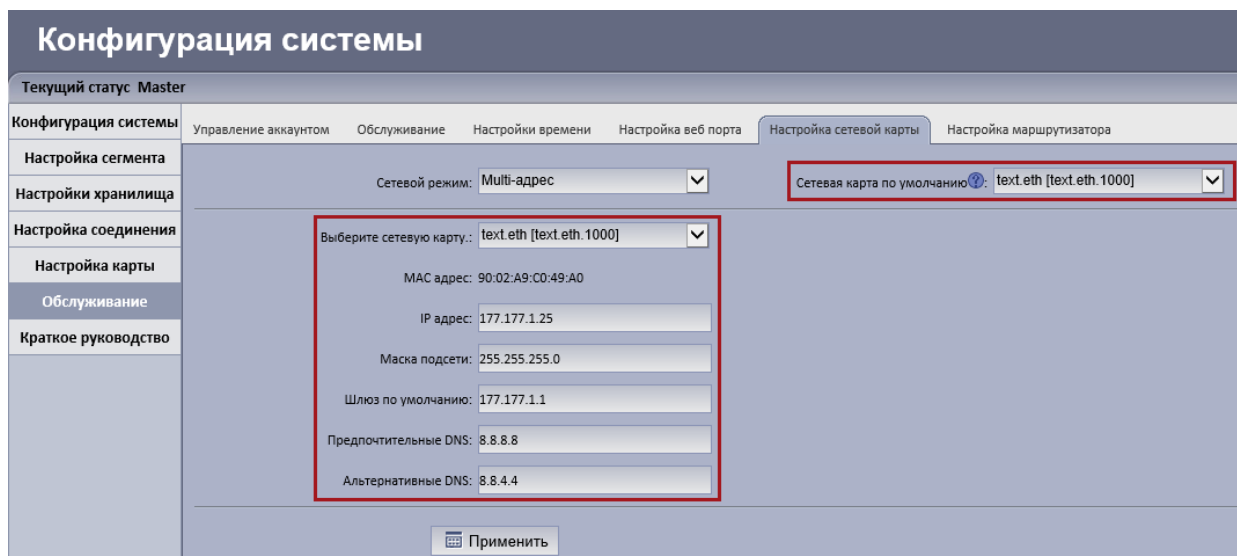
Конфигурация системы

Текущий статус Master

Конфигурация системы
Настройка сегмента
Настройки хранилища
Настройка соединения
Настройка карты
Обслуживание
Краткое руководство

Управление аккаунтом | Обслуживание | Настройки времени | Настройка веб порта | Настройка сетевой карты | Настройка маршрутизатора

Сетевой режим: Multi-адрес

Сетевая карта по умолчанию?: text.eth [text.eth.1000]

Выберите сетевую карту.: text.eth [text.eth.1000]

MAC адрес: 90:02:A9:C0:49:A0

IP адрес: 177.177.1.25

Маска подсети: 255.255.255.0

Шлюз по умолчанию: 177.177.1.1

Предпочтительные DNS: 8.8.8.8

Альтернативные DNS: 8.8.4.4

Применить